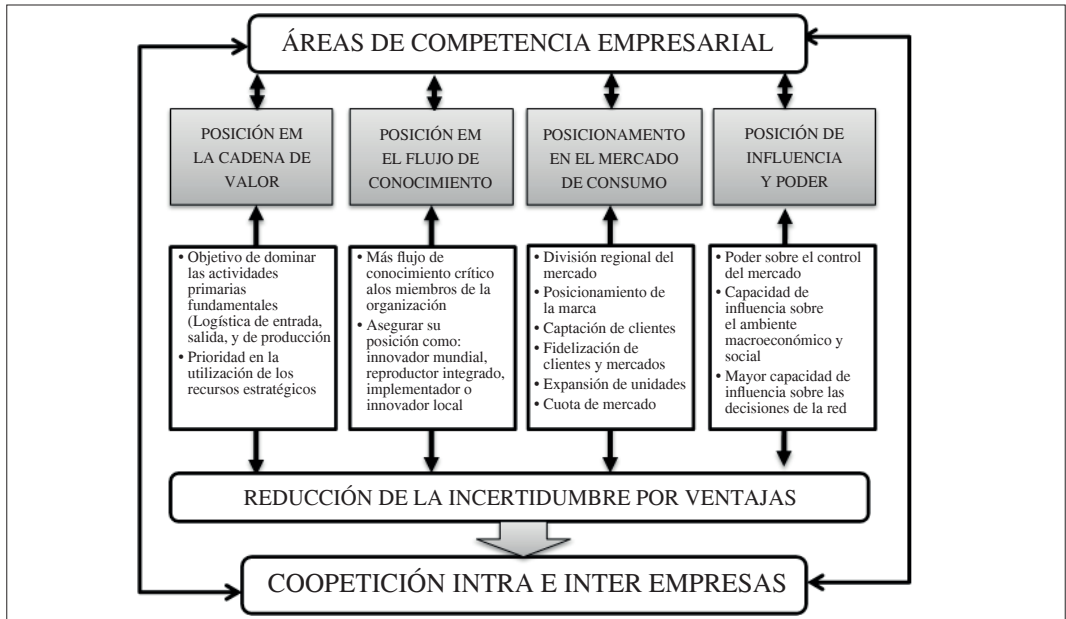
ÁREAS DE COMPETENCIA EMPRESARIAL

POSICIÓN EM LA CADENA DE VALOR

POSICIÓN EM EL FLUJO DE CONOCIMIENTO

POSICIONAMENTO EN EL MERCADO DE CONSUMO

POSICIÓN DE INFLUENCIA Y PODER

• Objetivo de dominar las actividades primarias fundamentales (Logística de entrada, salida, y de producción
• Prioridad en la utilización de los recursos estratégicos

• Más flujo de conocimiento crítico alos miembros de la organización
• Asegurar su posición como: innovador mundial, reproductor integrado, implementador o innovador local

• División regional del mercado
• Posicionamiento de la marca
• Captación de clientes
• Fidelización de clientes y mercados
• Expansión de unidades
• Cuota de mercado

• Poder sobre el control del mercado
• Capacidad de influencia sobre el ambiente macroeconómico y social
• Mayor capacidad de influencia sobre las decisiones de la red

REDUCCIÓN DE LA INCERTIDUMBRE POR VENTAJAS

COOPETICIÓN INTRA E INTER EMPRESAS